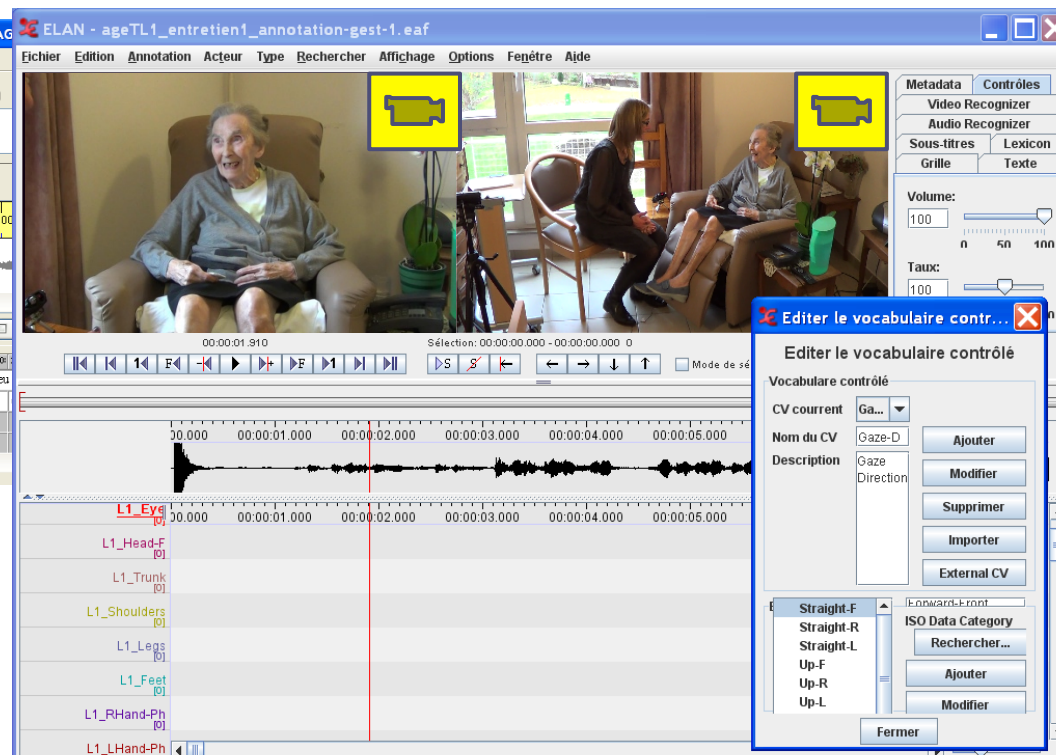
ELAN - ageTL1_entretien1_annotation-gest-1.eaf

Fichier Edition Annotation Acteur Type Rechercher Affichage Options Fenêtre Aide

Metadata Contrôles
Video Recognizer
Audio Recognizer
Sous-titres Lexicon
Grille Texte

Volume:
100
0 50 100
Taux:
100

00:00:01.910
Sélection: 00:00:00.000 - 00:00:00.000 0

Mode de sé

00.000 00:00:01.000 00:00:02.000 00:00:03.000 00:00:04.000 00:00:05.000

L1_Eye [0]
L1_Head-F [0]
L1_Trunk [0]
L1_Shoulders [0]
L1_Legs [0]
L1_Feet [0]
L1_RHand-Ph [0]
L1_LHand-Ph

Editer le vocabulaire contr...

Editer le vocabulaire contrôlé

Vocabulaire contrôlé
CV courrent Ga...
Nom du CV Gaze-D
Description Gaze Direction
Ajouter
Modifier
Supprimer
Importer
External CV

Straight-F
Straight-R
Straight-L
Up-F
Up-R
Up-L

Forward-Front
ISO Data Category
Rechercher...
Ajouter
Modifier

Fermer